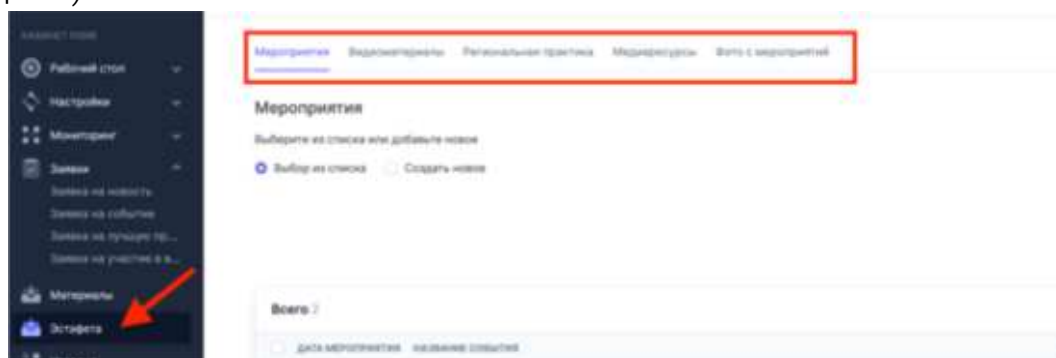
КАБИНЕТ РОИВ

Рабочий стол

Настройки

Мониторинг

Заявки

Заявка на новость

Заявка на событие

Заявка на лучшую пр...

Заявка на участие в а...

Материалы

Эстафета

Мероприятия Видеоматериалы Региональная практика Медиаресурсы Фото с мероприятий

Мероприятия

Выберите из списка или добавьте новое

Выбор из списка Создать новое

Всего 2

ДАТА МЕРОПРИЯТИЯ НАЗВАНИЕ СОБЫТИЯ